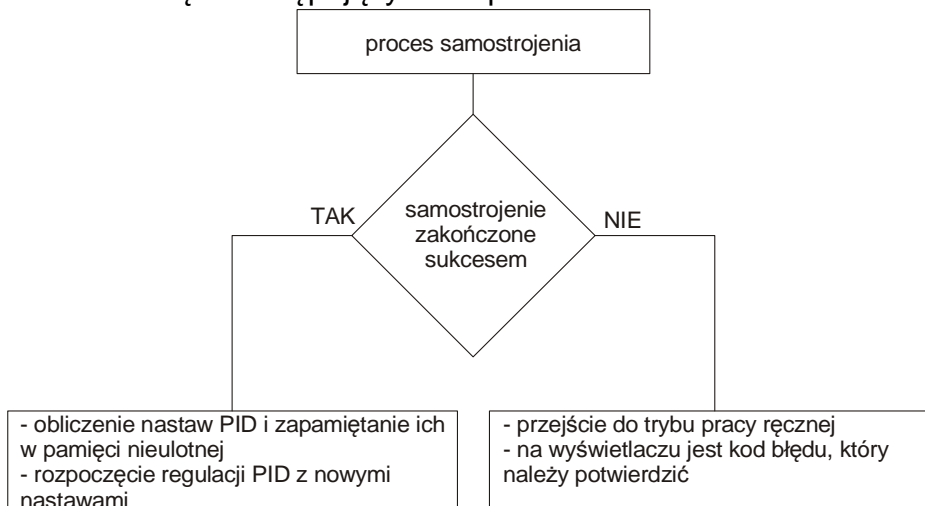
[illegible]

proces samostrojenia

samostrojenie zakończone sukcesem

TAK

NIE

- obliczenie nastaw PID i zapamiętanie ich w pamięci nieulotnej
- rozpoczęcie regulacji PID z nowymi nastawami

- przejście do trybu pracy ręcznej
- na wyświetlaczu jest kod błędu, który należy potwierdzić